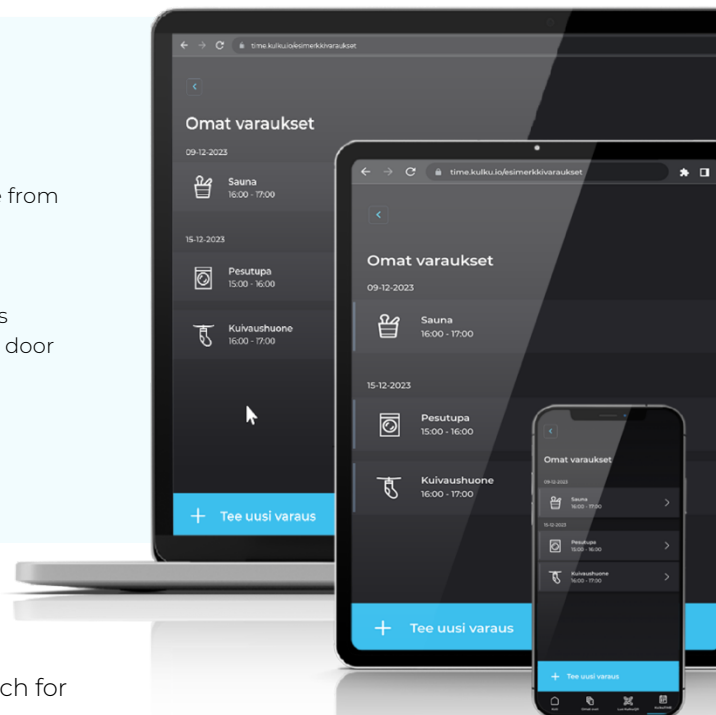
e from

s
door

ch for

time.kulku.io/esimerkkivaraukset

Omat varaukset

09-12-2023

Sauna
16:00 - 17:00

15-12-2023

Pesutupa
15:00 - 16:00

Kuivaushuone
16:00 - 17:00

Tee uusi varaus

time.kulku.io/esimerkkivaraukset

Omat varaukset

09-12-2023

Sauna
16:00 - 17:00

15-12-2023

Pesutupa
15:00 - 16:00

Kuivaushuone
16:00 - 17:00

Tee uusi varaus

Omat varaukset

09-12-2023

Sauna
16:00 - 17:00

15-12-2023

Pesutupa
15:00 - 16:00

Kuivaushuone
16:00 - 17:00

Tee uusi varaus

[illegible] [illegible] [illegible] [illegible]